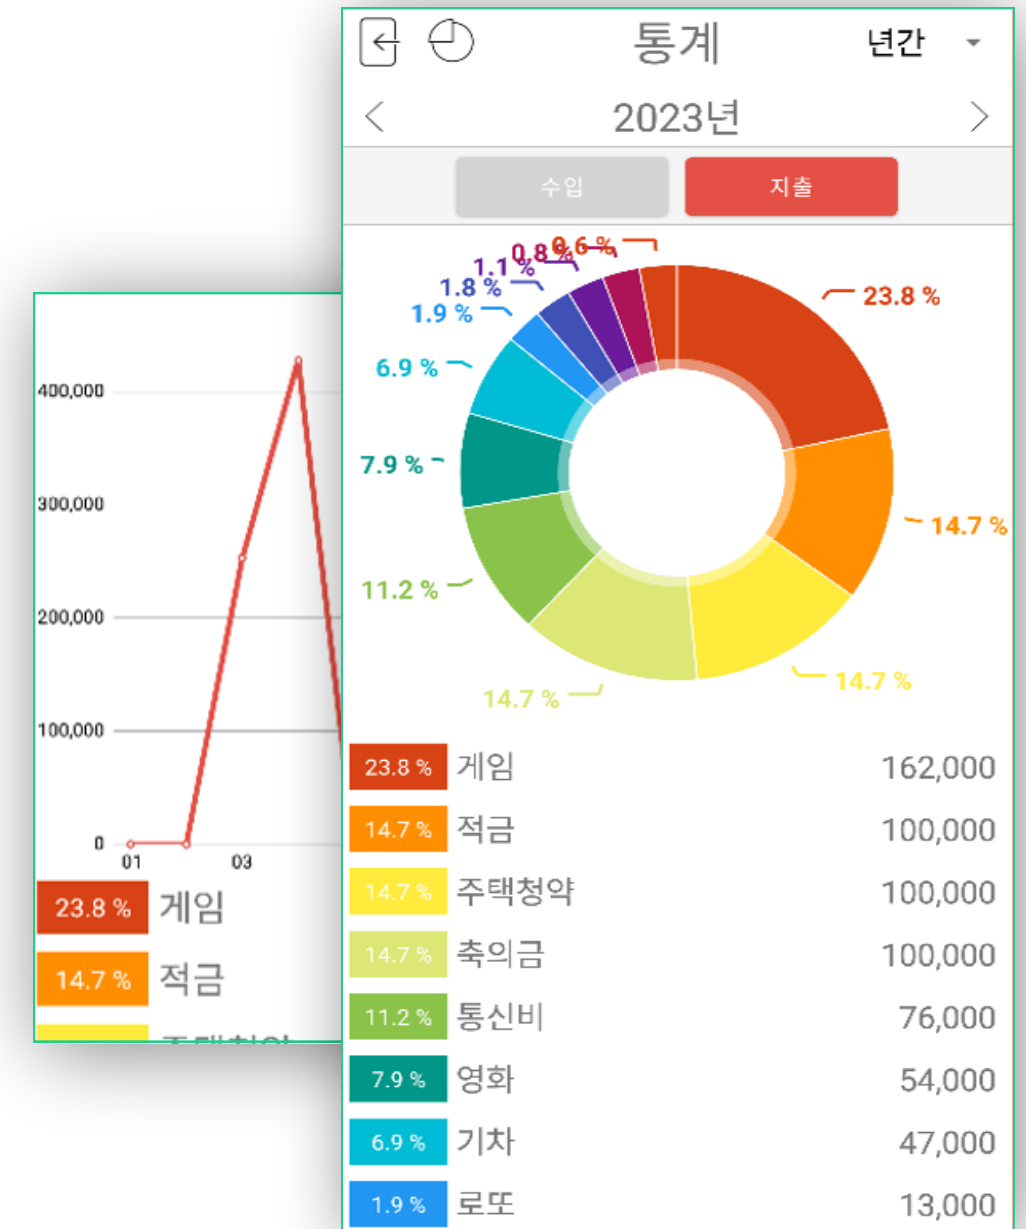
400,000
300,000
200,000
100,000
0
01
03

23.8 % 게임
14.7 % 적금

통계
년간
2023년
수입
지출

0.8 %
0.6 %
1.1 %
1.8 %
1.9 %
6.9 %
7.9 %
11.2 %
14.7 %
23.8 %
14.7 %
14.7 %

| | | |
|---|---|---|
| 23.8 % | 게임 | 162,000 |
| 14.7 % | 적금 | 100,000 |
| 14.7 % | 주택청약 | 100,000 |
| 14.7 % | 축의금 | 100,000 |
| 11.2 % | 통신비 | 76,000 |
| 7.9 % | 영화 | 54,000 |
| 6.9 % | 기차 | 47,000 |
| 1.9 % | 로또 | 13,000 |